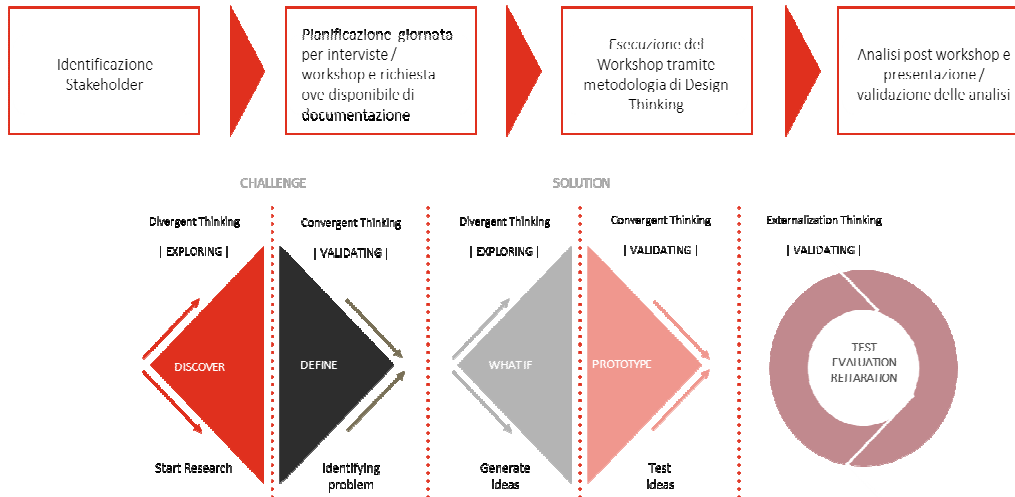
Identificazione Stakeholder

Pianificazione giornata per interviste / workshop e richiesta ove disponibile di documentazione

Esecuzione del Workshop tramite metodologia di Design Thinking

Analisi post workshop e presentazione / validazione delle analisi

CHALLENGE

SOLUTION

Divergent Thinking
| EXPLORING |

Convergent Thinking
| VALIDATING |

Divergent Thinking
| EXPLORING |

Convergent Thinking
| VALIDATING |

Externalization Thinking
| VALIDATING |

DISCOVER

DEFINE

WHAT IF

PROTOTYPE

TEST
EVALUATION
REITERATION

Start Research

Identifying problem

Generate Ideas

Test Ideas